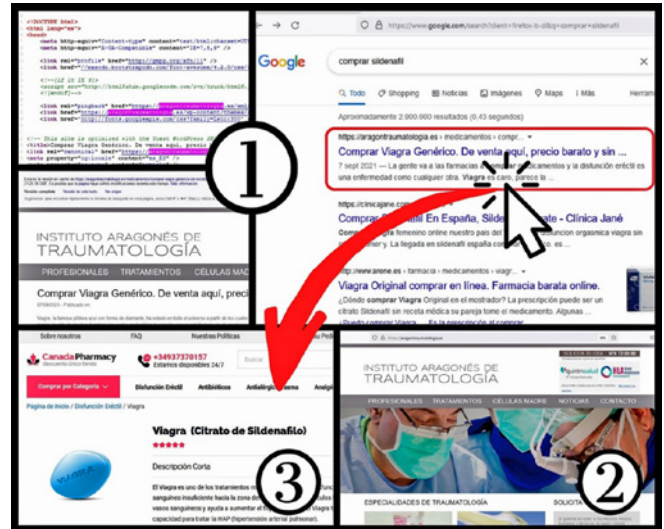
<!DOCTYPE html>
<html lang="es">
<head>
<meta http-equiv="Content-Type" content="text/html;charset=UTF-8">
<meta http-equiv="X-UA-Compatible" content="IE=7,8,9" />

<!--[if lt IE 9]>
<script src="http://html5shim.googlecode.com/svn/trunk/html5.js"></script>
<![endif]-->

<link rel="pingback" href="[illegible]">

<!-- This site is optimized with the Yoast WordPress SEO plugin -->
<title>Comprar Viagra Genérico. De venta aquí, precio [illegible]</title>
<link rel="canonical" href="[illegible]" />
<meta property="og:locale" content="es_ES" />

1

INSTITUTO ARAGONÉS DE TRAUMATOLOGÍA

PROFESIONALES TRATAMIENTOS CÉLULAS MADRE

Comprar Viagra Genérico. De venta aquí, precio

https://www.google.com/search?client=firefox-b-d&q=comprar+sildenafil

Google

comprar sildenafil

Todo Shopping Noticias Imágenes Maps Más Herram

Aproximadamente 2.900.000 resultados (0,43 segundos)

https://aragontraumatologia.es › medicamentos › compr...

Comprar Viagra Genérico. De venta aquí, precio barato y sin ...

7 sept 2021 — La gente va a las farmacias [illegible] medicamentos y la disfunción eréctil es una enfermedad como cualquier otra. Viagra es caro, parece la ...

https://clinicajane.com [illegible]

Comprar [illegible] En España, Sildenafil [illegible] - Clínica Jané

http://www.arene.es › farmacia › medicamentos › viagra...

Viagra Original comprar en línea. Farmacia barata online.

¿Dónde comprar Viagra Original en el mostrador? La prescripción puede ser un citrato Sildenafil sin receta médica su pareja tome el medicamento. Algunas ...

Sobre nosotros FAQ Nuestras Políticas

CanadaPharmacy

+34937370157
Estamos disponibles 24/7

Comprar por Categoría

Disfunción Eréctil Antibióticos Antialérgicos

Página de inicio / Disfunción Eréctil / Viagra

Viagra (Citrato de Sildenafilo)

Descripción Corta

3

INSTITUTO ARAGONÉS DE TRAUMATOLOGÍA

PROFESIONALES TRATAMIENTOS CÉLULAS MADRE NOTICIAS CONTACTO

ESPECIALIDADES DE TRAUMATOLOGÍA

2